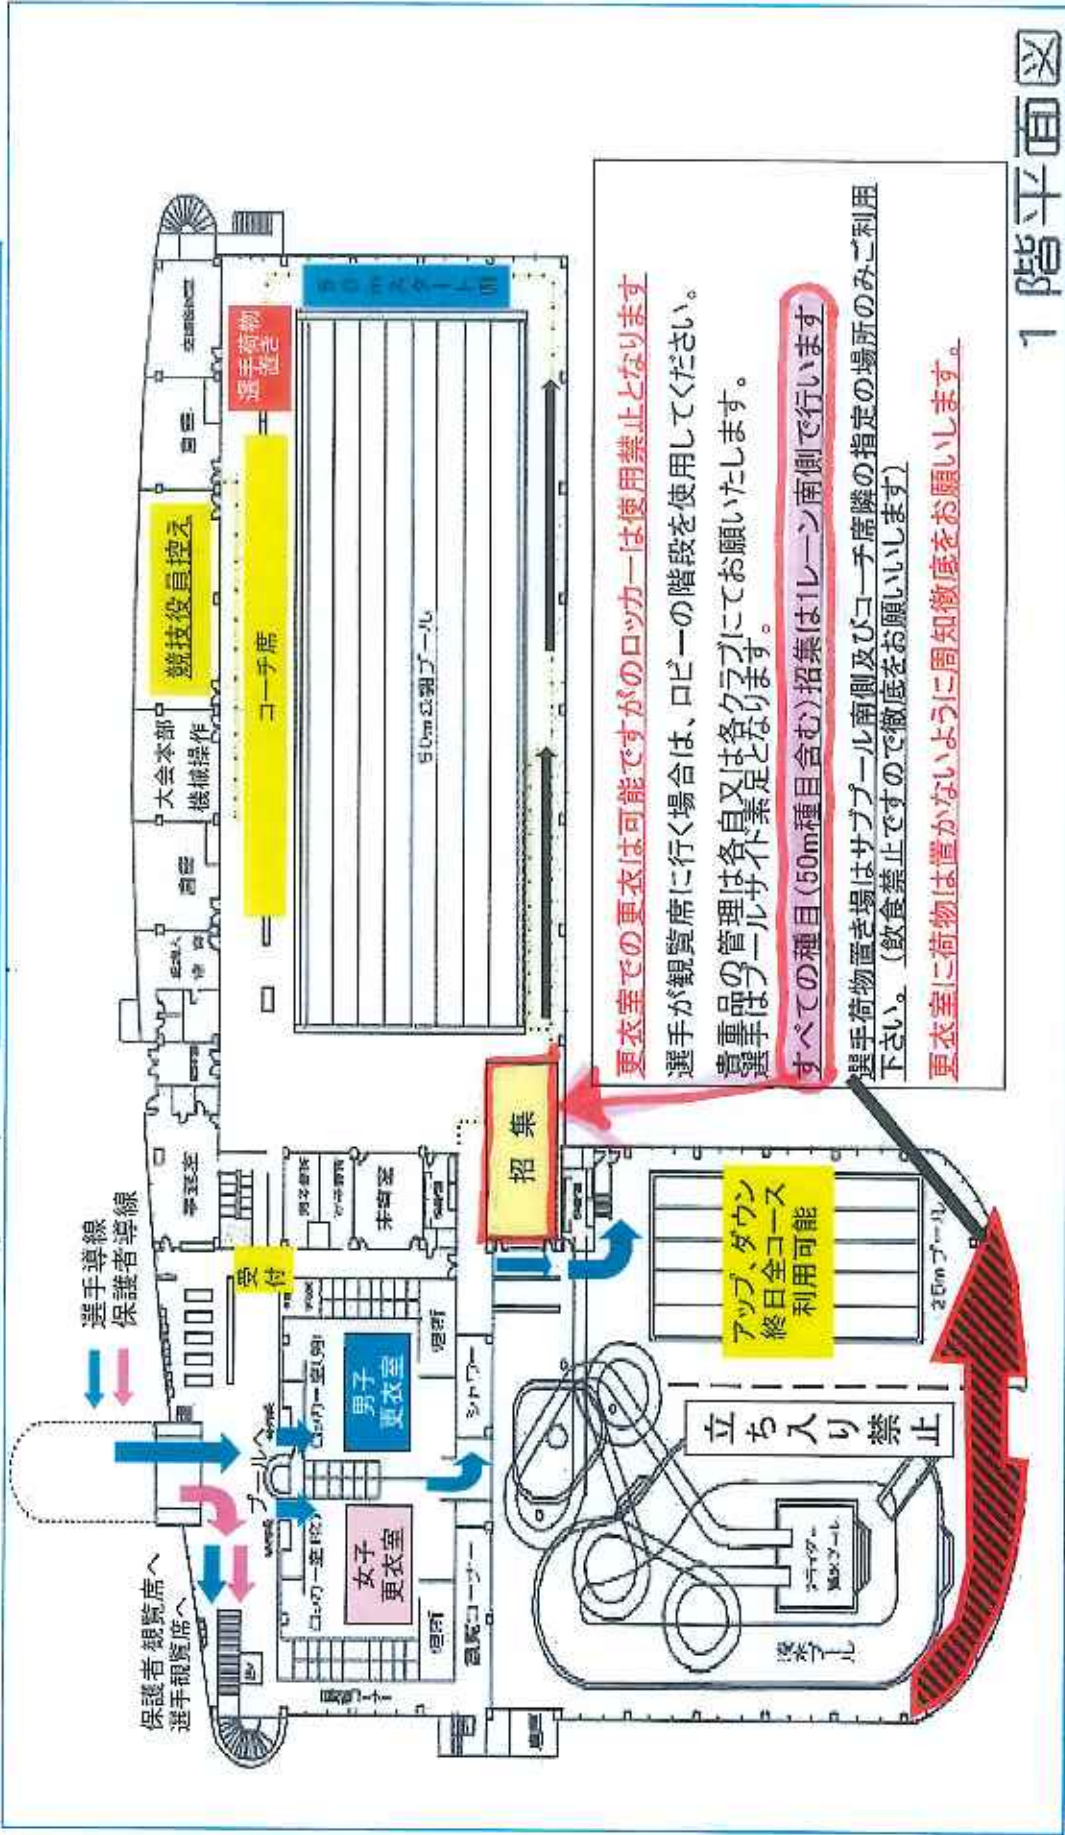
1階平面図

更衣室での更衣は可能ですがロッカーは使用禁止となります

選手が観覧席に行く場合は、ロビーの階段を使用してください。

貴重品の管理は各自又は各クラブにてお願いいたします。選手控はプールサイド素足となります。

すべての種目（50m種目含む）招集は1レーン南側で行います

選手荷物置き場はサブプール南側及びコーチ席隣の指定の場所のみご利用下さい。（飲食禁止ですので徹底をお願いします）

更衣室に荷物は置かないように周知徹底をお願いします。

選手導線
保護者導線

保護者観覧席へ
選手観覧席へ

競技役員控え
大会本部
機械操作
コーチ席
選手荷物置き
50m公認プール
招集
受付
男子更衣室
女子更衣室
プールへ
シャワー
アップ、ダウン
終日全コース
利用可能
立ち入り禁止
25mプール
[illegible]